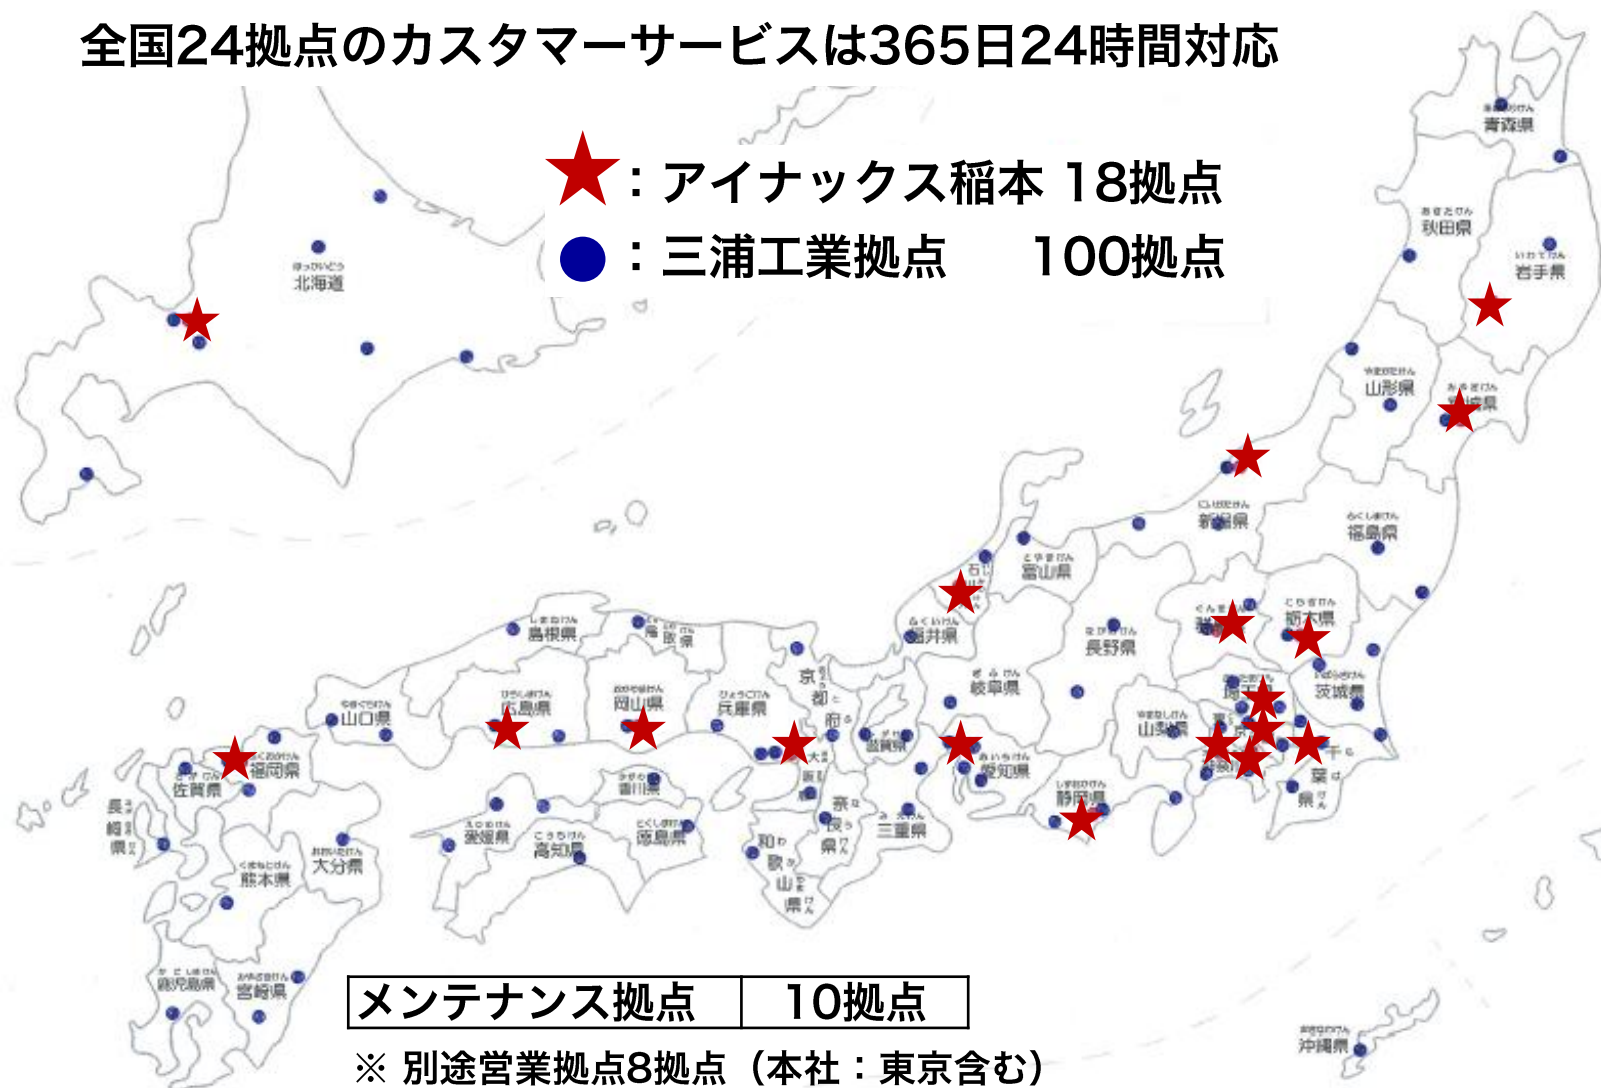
全国24拠点のカスタマーサービスは365日24時間対応

★：アイナックス稲本 18拠点
●：三浦工業拠点 100拠点

北海道
青森県
秋田県
岩手県
山形県
宮城県
新潟県
福島県
富山県
石川県
福井県
長野県
群馬県
栃木県
茨城県
岐阜県
埼玉県
山梨県
東京都
千葉県
神奈川県
愛知県
静岡県
滋賀県
三重県
京都府
大阪府
奈良県
和歌山県
兵庫県
鳥取県
島根県
岡山県
広島県
山口県
香川県
徳島県
愛媛県
高知県
福岡県
佐賀県
長崎県
大分県
熊本県
宮崎県
鹿児島県
沖縄県

| メンテナンス拠点 | 10拠点 |
|---|---|

※ 別途営業拠点8拠点（本社：東京含む）